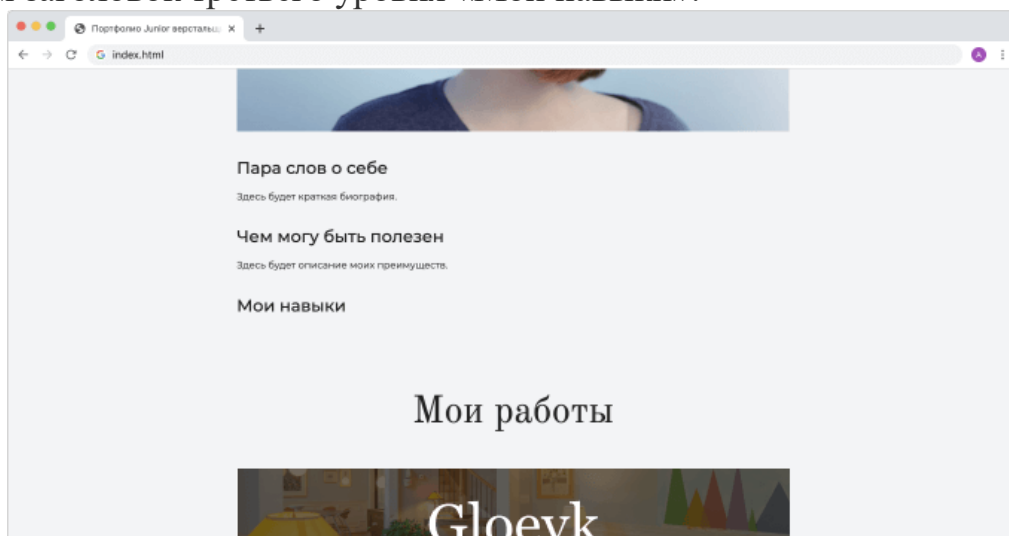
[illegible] заголовок третьего уровня «Мои навыки».

Портфолио Junior верстальщ ×
+
index.html
A

Пара слов о себе

Здесь будет краткая биография.

Чем могу быть полезен

Здесь будет описание моих преимуществ.

Мои навыки

Мои работы

Gloeyk